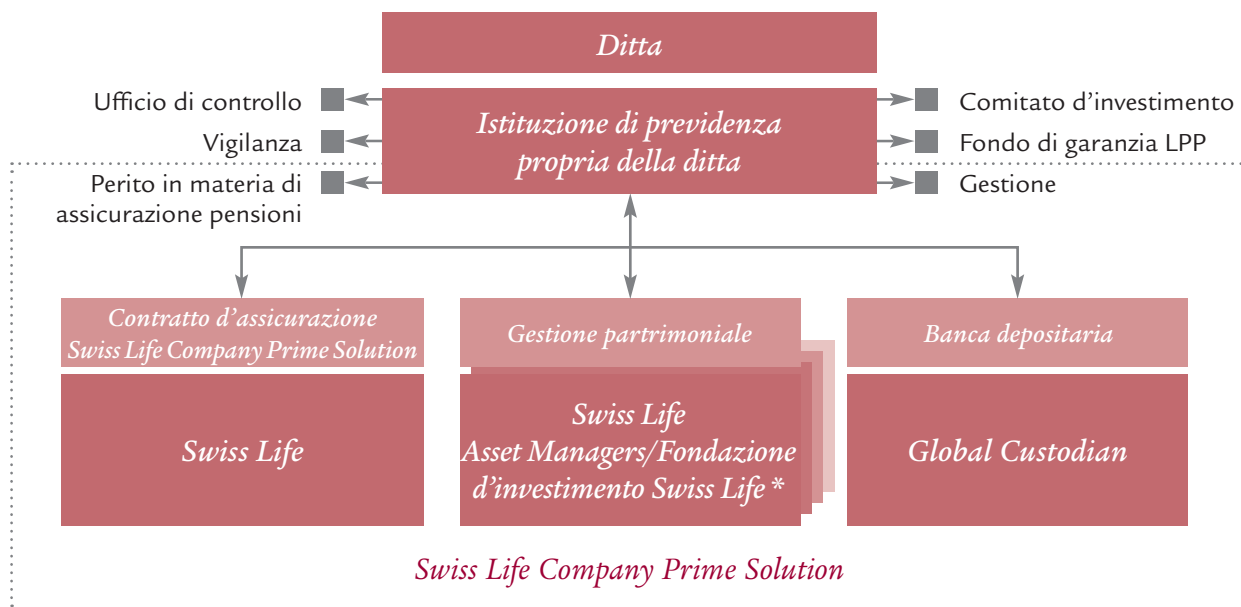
Ditta

Ufficio di controllo

Vigilanza

Perito in materia di assicurazione pensioni

Istituzione di previdenza propria della ditta

Comitato d'investimento

Fondo di garanzia LPP

Gestione

Contratto d'assicurazione Swiss Life Company Prime Solution

Swiss Life

Gestione partrimoniale

Swiss Life Asset Managers/Fondazione d'investimento Swiss Life *

Banca depositaria

Global Custodian

Swiss Life Company Prime Solution